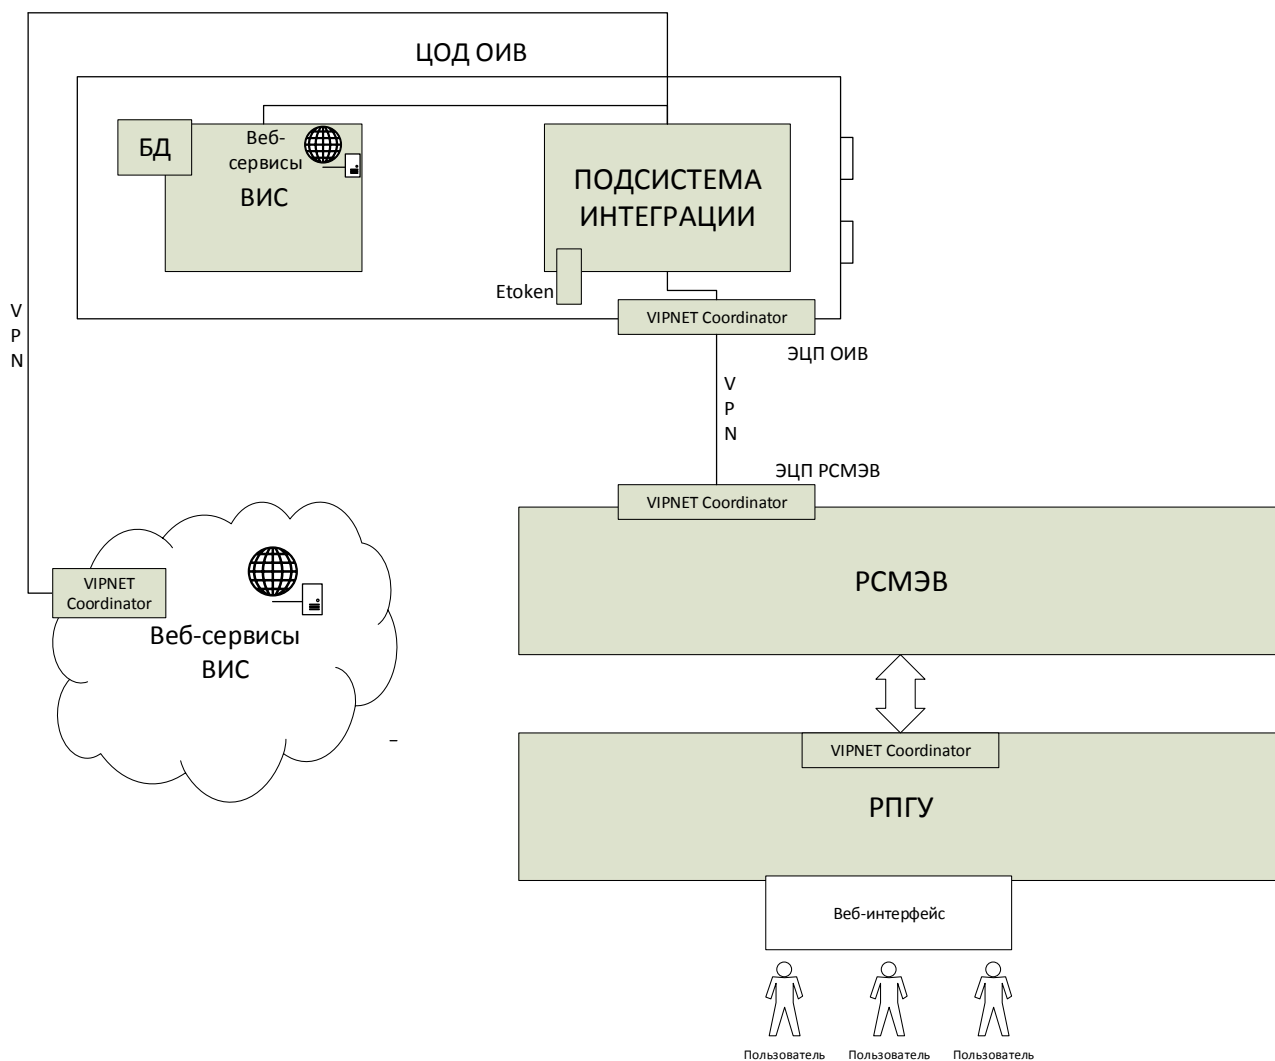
ЦОД ОИВ

БД

Веб-сервисы

ВИС

ПОДСИСТЕМА ИНТЕГРАЦИИ

Etoken

VIPNET Coordinator

V
P
N

ЭЦП ОИВ

V
P
N

ЭЦП РСМЭВ

VIPNET Coordinator

РСМЭВ

VIPNET Coordinator

Веб-сервисы ВИС

VIPNET Coordinator

РПГУ

Веб-интерфейс

Пользователь Пользователь Пользователь